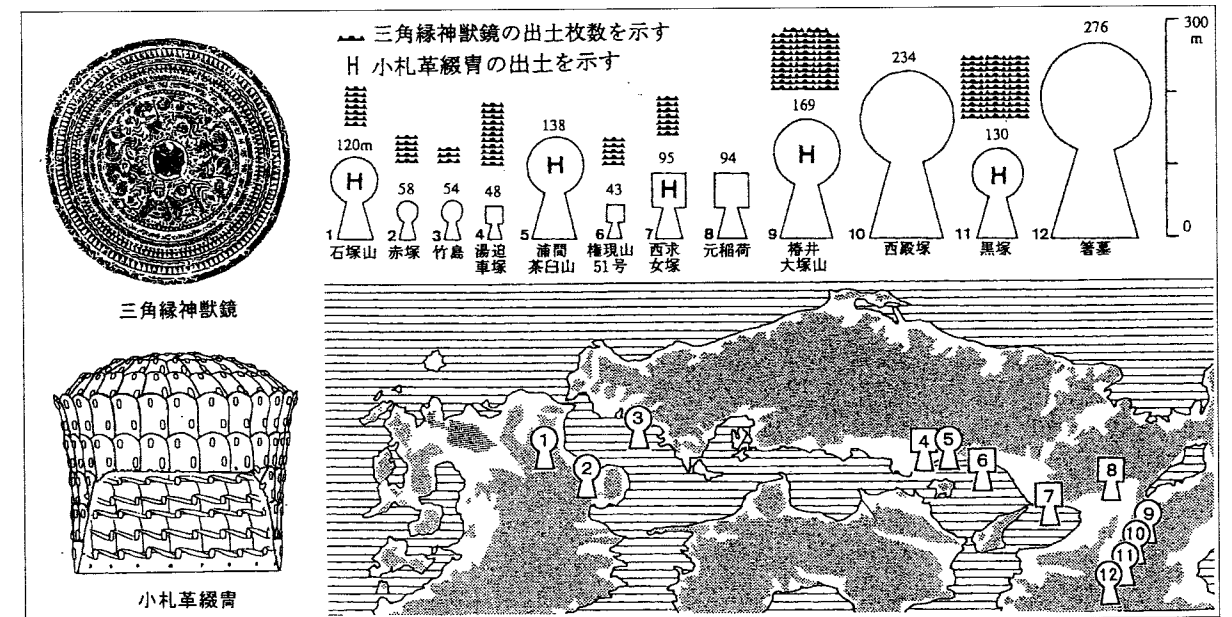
三角縁神獣鏡の出土枚数を示す
H 小札革綴冑の出土を示す

300 m
0

120m
H
1 石塚山

58
2 赤塚

54
3 竹島

48
4 湯迫車塚

138
H
5 浦間茶臼山

43
6 権現山51号

95
H
7 西求女塚

94
8 元稲荷

169
H
9 椿井大塚山

234
10 西殿塚

130
H
11 黒塚

276
12 箸墓

三角縁神獣鏡

小札革綴冑

1 2 3 4 5 6 7 8 9 10 11 12